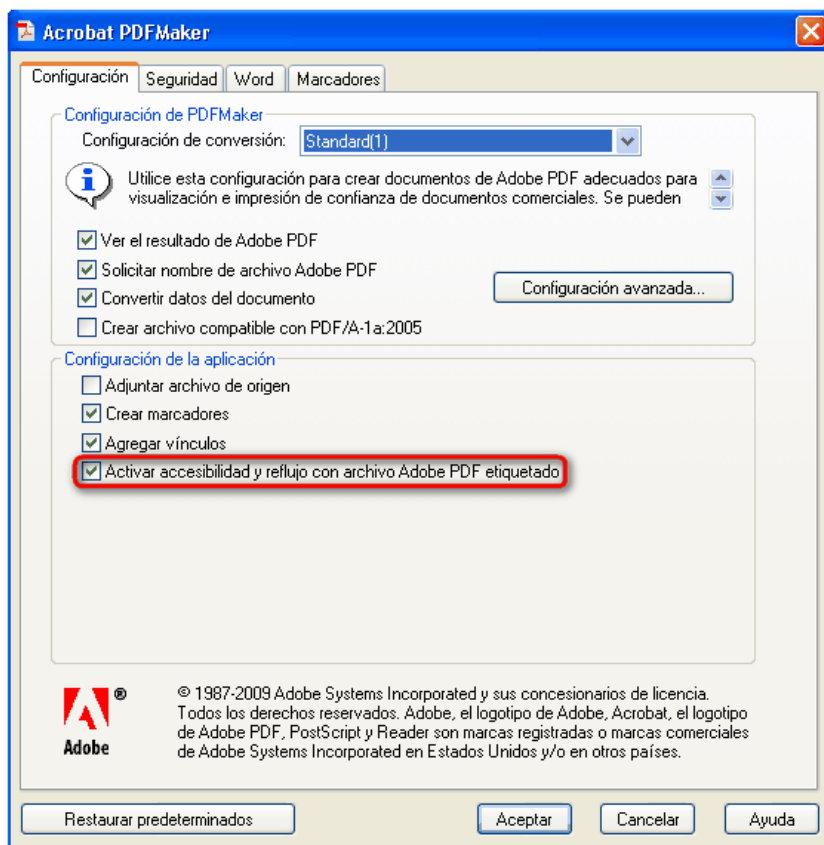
Acrobat PDFMaker

Configuración | Seguridad | Word | Marcadores

Configuración de PDFMaker

Configuración de conversión: Standard(1)

Utilice esta configuración para crear documentos de Adobe PDF adecuados para visualización e impresión de confianza de documentos comerciales. Se pueden

Ver el resultado de Adobe PDF

Solicitar nombre de archivo Adobe PDF

Convertir datos del documento

Crear archivo compatible con PDF/A-1a:2005

Configuración avanzada...

Configuración de la aplicación

Adjuntar archivo de origen

Crear marcadores

Agregar vínculos

Activar accesibilidad y reflujo con archivo Adobe PDF etiquetado

Adobe ®

© 1987-2009 Adobe Systems Incorporated y sus concesionarios de licencia. Todos los derechos reservados. Adobe, el logotipo de Adobe, Acrobat, el logotipo de Adobe PDF, PostScript y Reader son marcas registradas o marcas comerciales de Adobe Systems Incorporated en Estados Unidos y/o en otros países.

Restaurar predeterminados

Aceptar

Cancelar

Ayuda